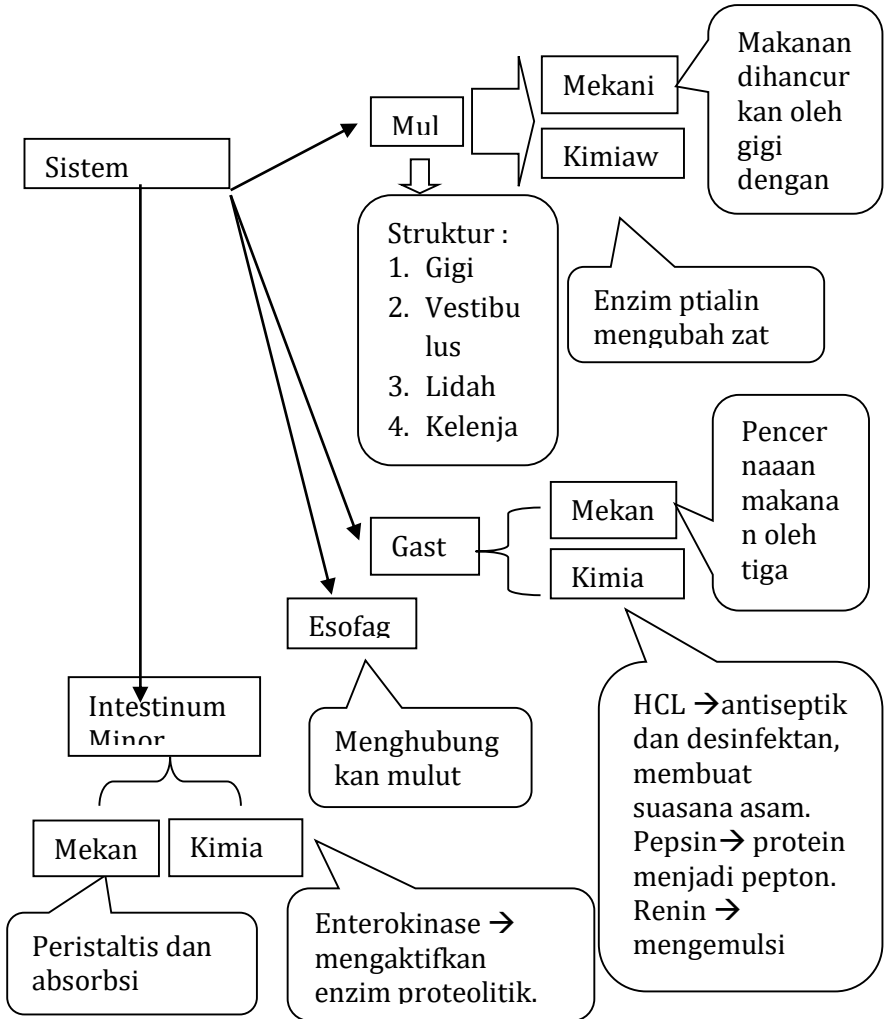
Sistem

Mul

Mekani

Kimiaw

Makanan dihancur kan oleh gigi dengan

Struktur :
1. Gigi
2. Vestibu lus
3. Lidah
4. Kelenja

Enzim ptialin mengubah zat

Gast

Mekan

Kimia

Pencer naaan makana n oleh tiga

Esofag

Menghubung kan mulut

HCL → antiseptik dan desinfektan, membuat suasana asam. Pepsin → protein menjadi pepton. Renin → mengemulsi

Intestinum Minor

Mekan

Kimia

Peristaltis dan absorbsi

Enterokinase → mengaktifkan enzim proteolitik.